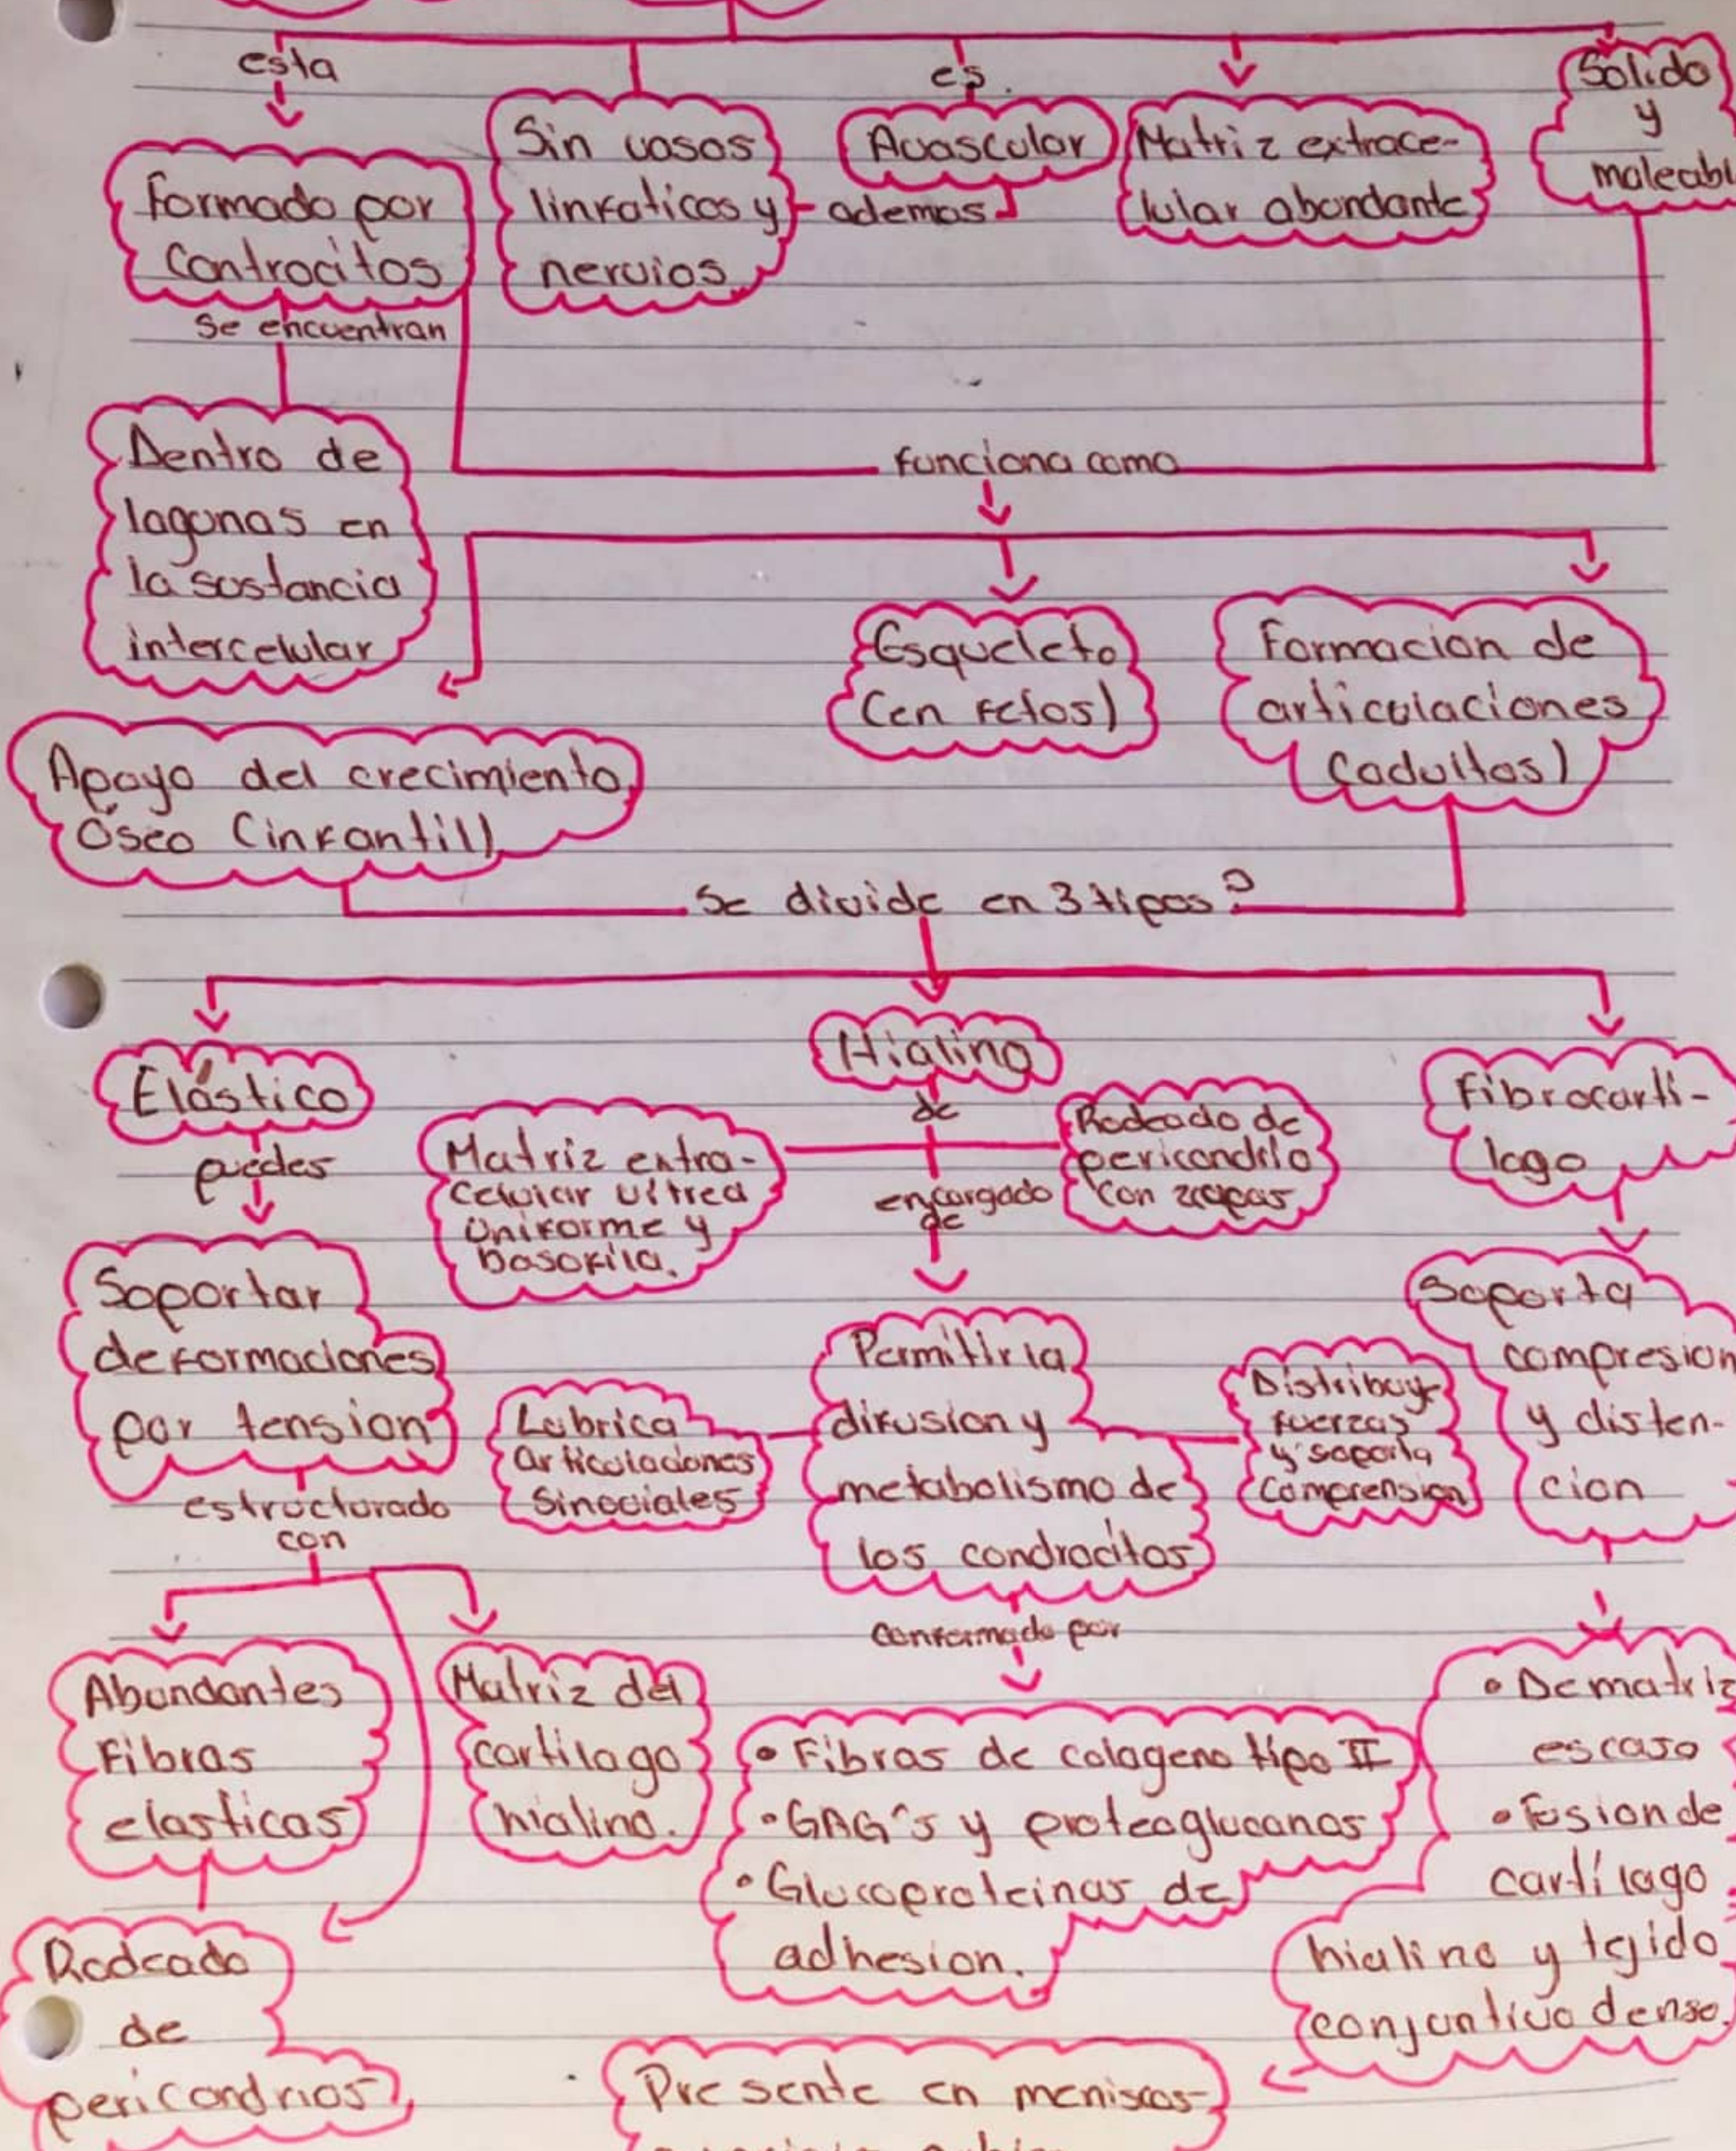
esta

es.

Solido y maleabl

formado por Controcitos

Sin vasos linfaticos y nervios.

Avascular

ademas

Matriz extracelular abundante

Se encuentran

Dentro de lagonas en la sustancia intercelular

funciona como

Esqueleto (en fetos)

Formacion de articulaciones (adultos)

Apoyo del crecimiento Óseo (infantil)

Se divide en 3 tipos:

Elástico

puedes

Soportar deformaciones por tension

estructurado con

Abundantes Fibras elasticas

Matriz del cartilogo hialino.

Rodeado de pericondrios

Hialino

de

Matriz extracelular ultrea Uniforme y basofila.

Rodeado de pericondrio con 2 capas

encargado de

Permitir la difusion y metabolismo de los condrocitos

Lubrica articulaciones Sinoviales

Distribuye fuerzas y soporta comprension

conformado por

• Fibras de colageno tipo II
• GAG's y proteoglucanos
• Glucoproteinas de adhesion.

Fibrocartilago

Soporta compresion y distencion

• De matriz escaso
• Fusion de cartilago hialino y tejido conjuntivo denso.

Presente en meniscos

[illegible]